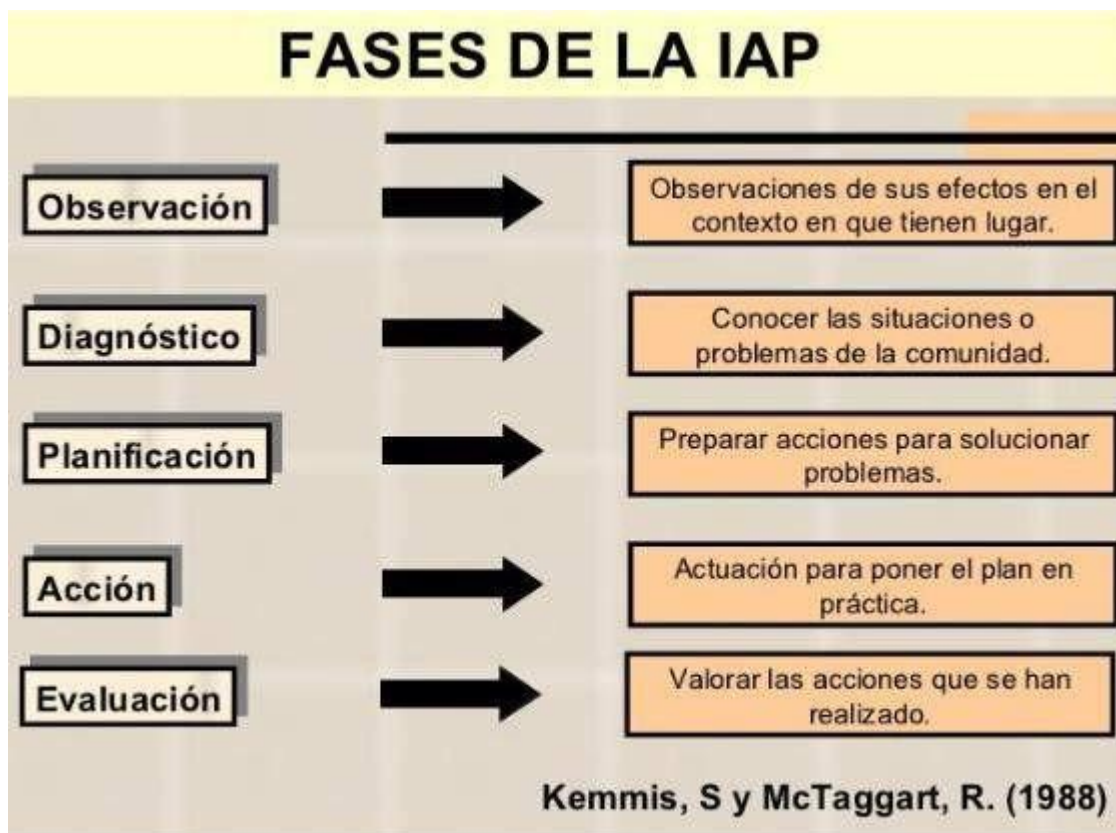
FASES DE LA IAP

Observación

Observaciones de sus efectos en el contexto en que tienen lugar.

Diagnóstico

Conocer las situaciones o problemas de la comunidad.

Planificación

Preparar acciones para solucionar problemas.

Acción

Actuación para poner el plan en práctica.

Evaluación

Valorar las acciones que se han realizado.

Kemmis, S y McTaggart, R. (1988)